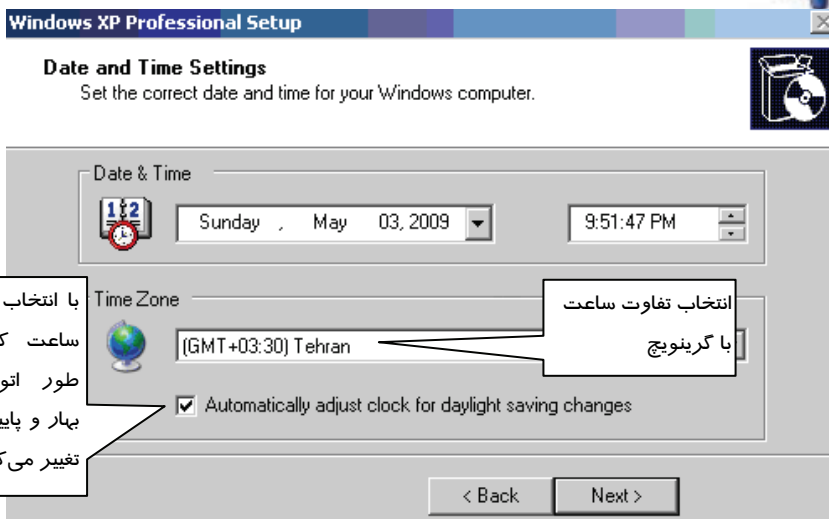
Windows XP Professional Setup

Date and Time Settings
Set the correct date and time for your Windows computer.

Date & Time

Sunday , May 03, 2009

9:51:47 PM

Time Zone

(GMT+03:30) Tehran

Automatically adjust clock for daylight saving changes

انتخاب تفاوت ساعت با گرینویچ

با انتخاب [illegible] ساعت ک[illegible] طور اتو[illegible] بهار و پای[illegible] تغییر می‌ک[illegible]

< Back

Next >